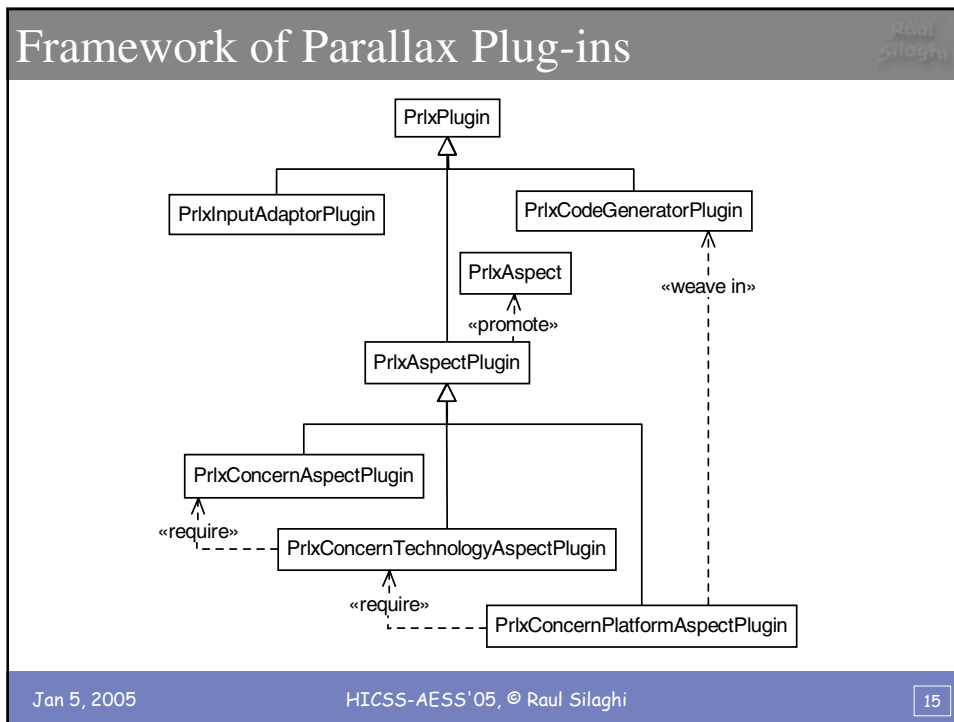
Framework of Parallax Plug-ins

Raul Silaghi

PrlxPlugin

PrlxInputAdaptorPlugin

PrlxCodeGeneratorPlugin

PrlxAspect

«weave in»

«promote»

PrlxAspectPlugin

PrlxConcernAspectPlugin

«require»

PrlxConcernTechnologyAspectPlugin

«require»

PrlxConcernPlatformAspectPlugin

Jan 5, 2005

HICSS-AESS'05, © Raul Silaghi

15